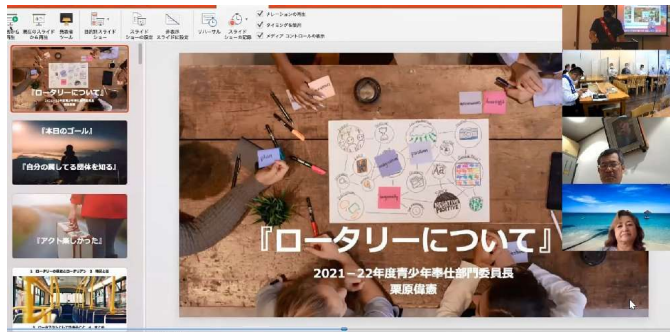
ナレーションの再生
タイミングを使用
メディア コントロールの表示
スライド ショーの設定
非表示スライドに設定
リハーサル
スライド ショーの記録
目的別スライド ショー
発表者ツール
現在のスライドから開始

『ロータリーについて』
『本日のゴール』
『自分の属してる団体を知る』
『アクト楽しかった』

『ロータリーについて』
2021－22年度青少年奉仕部門委員長
栗原信憲